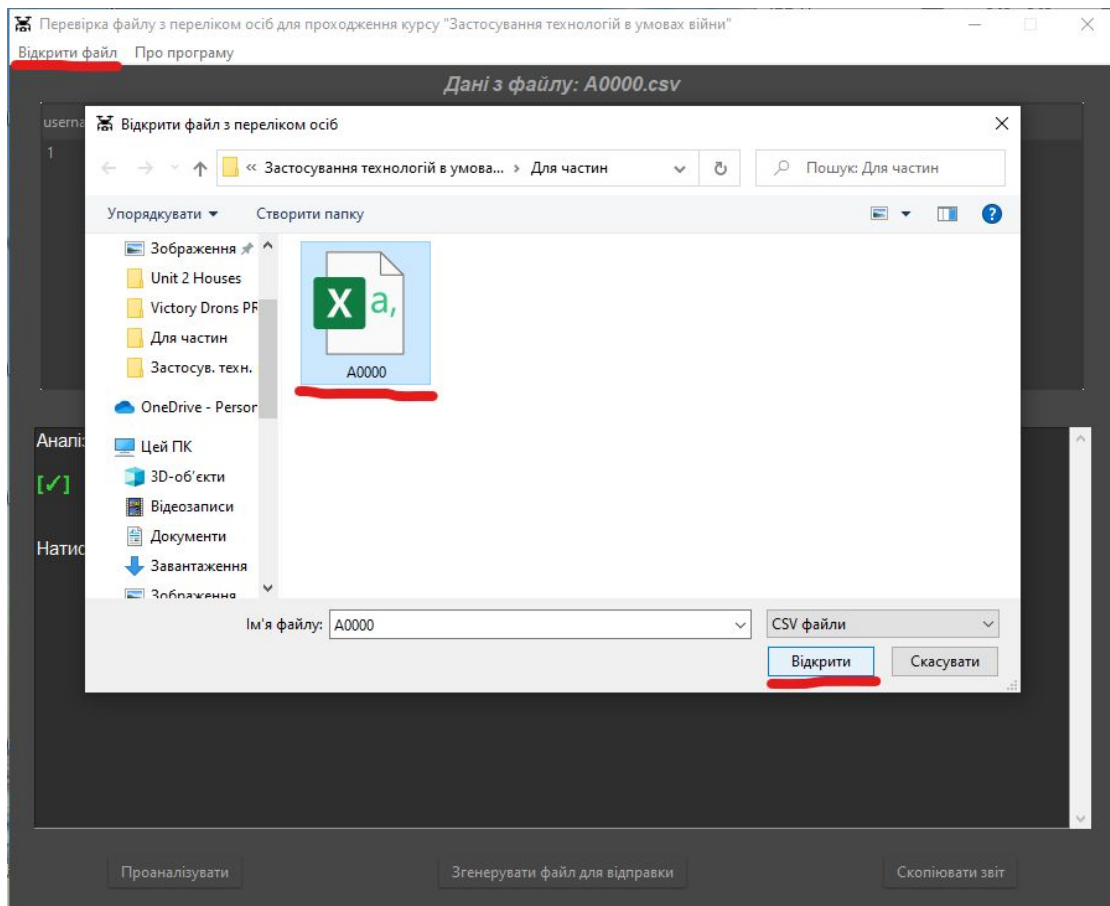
Перевірка файлу з переліком осіб для проходження курсу "Застосування технологій в умовах війни"

Відкрити файл Про програму

Дані з файлу: A0000.csv

userna

1

Відкрити файл з переліком осіб

« Застосування технологій в умова... › Для частин

Пошук: Для частин

Упорядкувати ▾ Створити папку

Зображення
Unit 2 Houses
Victory Drons PR
Для частин
Застосув. техн.
OneDrive - Persor
Цей ПК
3D-об'єкти
Відеозаписи
Документи
Завантаження
Зображення

X a,

A0000

Ім'я файлу: A0000

CSV файли

Відкрити Скасувати

Аналі

[✓]

Натис

Проаналізувати Згенерувати файл для відправки Скопіювати звіт